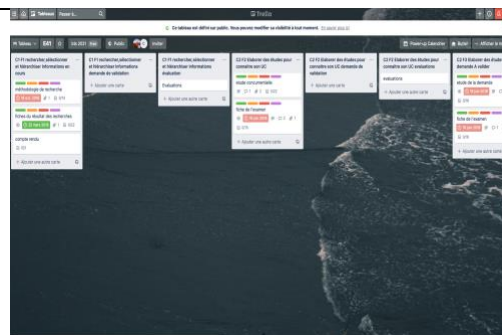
Tableaux Passer à...

Trello

Ce tableau est défini sur public. Vous pouvez modifier sa visibilité à tout moment.

Tableau BA1 Info 2021 Public Inviter

Power-Up Calendrier Butler Afficher le menu

C1 F1 rechercher, sélectionner et hiérarchiser informations en cours

méthodologie de recherche

fiches la résultat des recherches

compte rendu

+ Ajouter une autre carte

C1 F1 rechercher, sélectionner et hiérarchiser informations demande de validation

+ Ajouter une autre carte

C1 F1 rechercher, sélectionner et hiérarchiser informations évaluation

Evaluations

+ Ajouter une autre carte

C2 F2 Elaborer des études pour connaitre son UC

étude concurrentielle

fiche de l'examen

+ Ajouter une autre carte

C2 F2 Elaborer des études pour connaitre son UC demande de validation

+ Ajouter une autre carte

C2 F2 Elaborer des études pour connaitre son UC évaluations

evaluations

+ Ajouter une autre carte

C2 F2 Elaborer des études demande à valider

étude de la demande

fiche de l'examen

+ Ajouter une autre carte